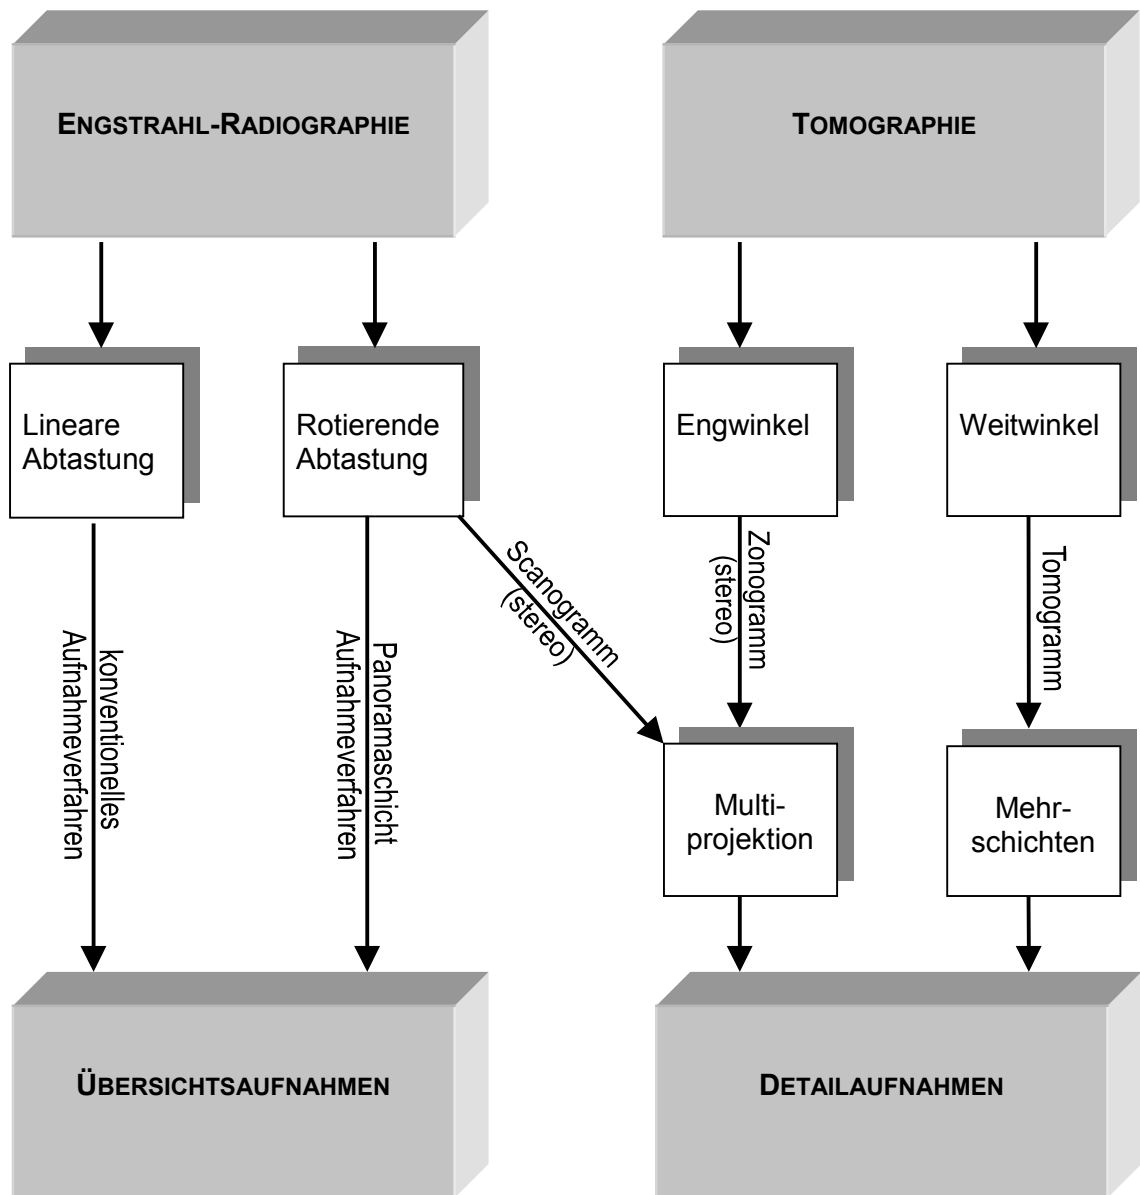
ENGSTRAHL-RADIOGRAPHIE

TOMOGRAPHIE

Lineare Abtastung

Rotierende Abtastung

Engwinkel

Weitwinkel

konventionelles Aufnahmeverfahren

Panoramaschicht Aufnahmeverfahren

Scanogramm (stereo)

Zonogramm (stereo)

Tomogramm

Multiprojektion

Mehrschichten

ÜBERSICHTSAUFNAHMEN

DETAILAUFNAHMEN